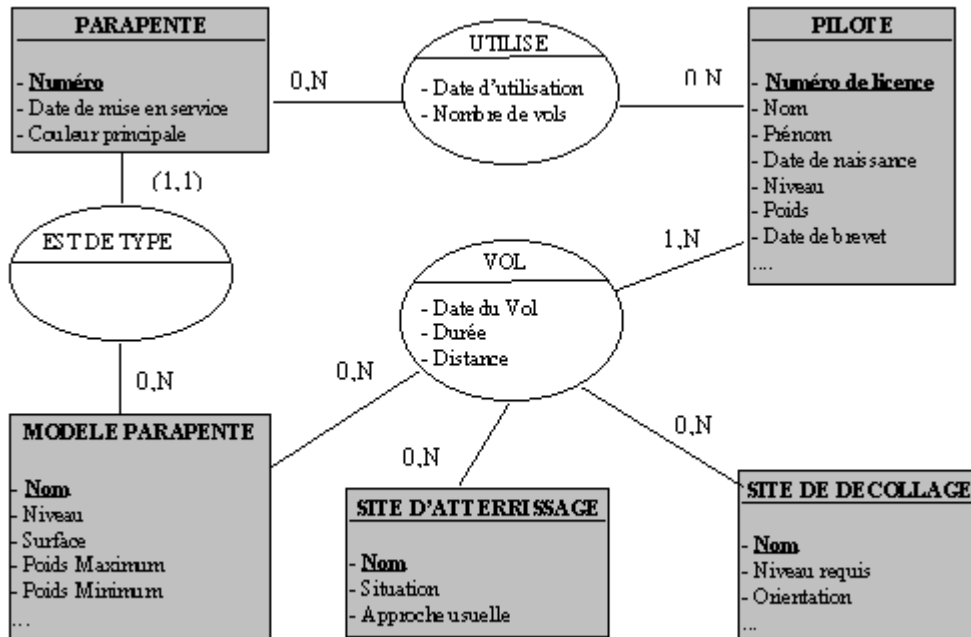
PARAPENTE

- Numéro
- Date de mise en service
- Couleur principale

0,N

UTILISE

- Date d'utilisation
- Nombre de vols

0,N

PILOTE

- Numéro de licence
- Nom
- Prénom
- Date de naissance
- Niveau
- Poids
- Date de brevet
....

(1,1)

EST DE TYPE

1,N

VOL

- Date du Vol
- Durée
- Distance

0,N

0,N

MODELE PARAPENTE

- Nom
- Niveau
- Surface
- Poids Maximum
- Poids Minimum
...

0,N

0,N

SITE D'ATTERRISSAGE

- Nom
- Situation
- Approche usuelle

SITE DE DECOLLAGE

- Nom
- Niveau requis
- Orientation
...